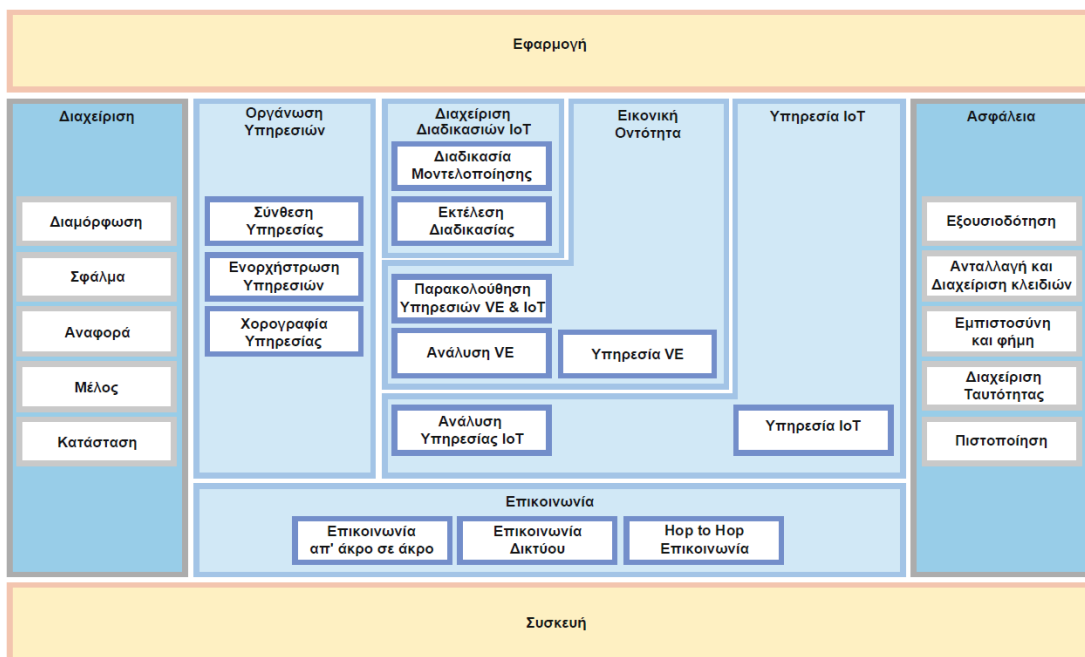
Εφαρμογή

Διαχείριση

Διαμόρφωση

Σφάλμα

Αναφορά

Μέλος

Κατάσταση

Οργάνωση Υπηρεσιών

Σύνθεση Υπηρεσίας

Ενορχήστρωση Υπηρεσιών

Χορογραφία Υπηρεσίας

Διαχείριση Διαδικασιών IoT

Διαδικασία Μοντελοποίησης

Εκτέλεση Διαδικασίας

Εικονική Οντότητα

Υπηρεσία IoT

Παρακολούθηση Υπηρεσιών VE & IoT

Ανάλυση VE

Υπηρεσία VE

Ανάλυση Υπηρεσίας IoT

Υπηρεσία IoT

Ασφάλεια

Εξουσιοδότηση

Ανταλλαγή και Διαχείριση κλειδιών

Εμπιστοσύνη και φήμη

Διαχείριση Ταυτότητας

Πιστοποίηση

Επικοινωνία

Επικοινωνία απ' άκρο σε άκρο

Επικοινωνία Δικτύου

Hop to Hop Επικοινωνία

Συσκευή